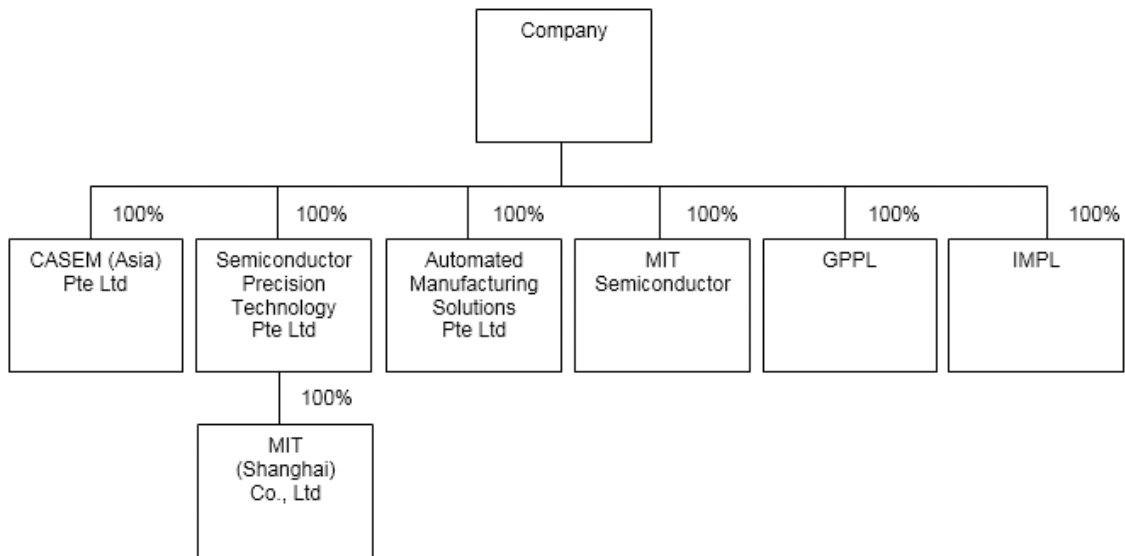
Company

100%
CASEM (Asia) Pte Ltd

100%
Semiconductor Precision Technology Pte Ltd

100%
MIT (Shanghai) Co., Ltd

100%
Automated Manufacturing Solutions Pte Ltd

100%
MIT Semiconductor

100%
GPPL

100%
IMPL